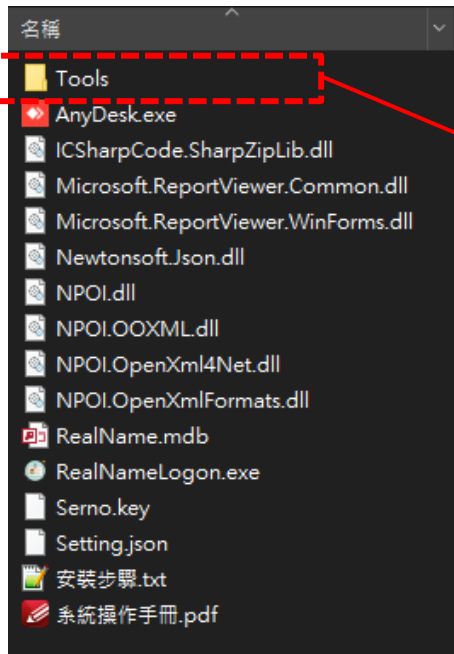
名稱

Tools
AnyDesk.exe
ICSharpCode.SharpZipLib.dll
Microsoft.ReportViewer.Common.dll
Microsoft.ReportViewer.WinForms.dll
Newtonsoft.Json.dll
NPOI.dll
NPOI.OOXML.dll
NPOI.OpenXml4Net.dll
NPOI.OpenXmlFormats.dll
RealName.mdb
RealNameLogon.exe
Serno.key
Setting.json
安裝步驟.txt
系統操作手冊.pdf